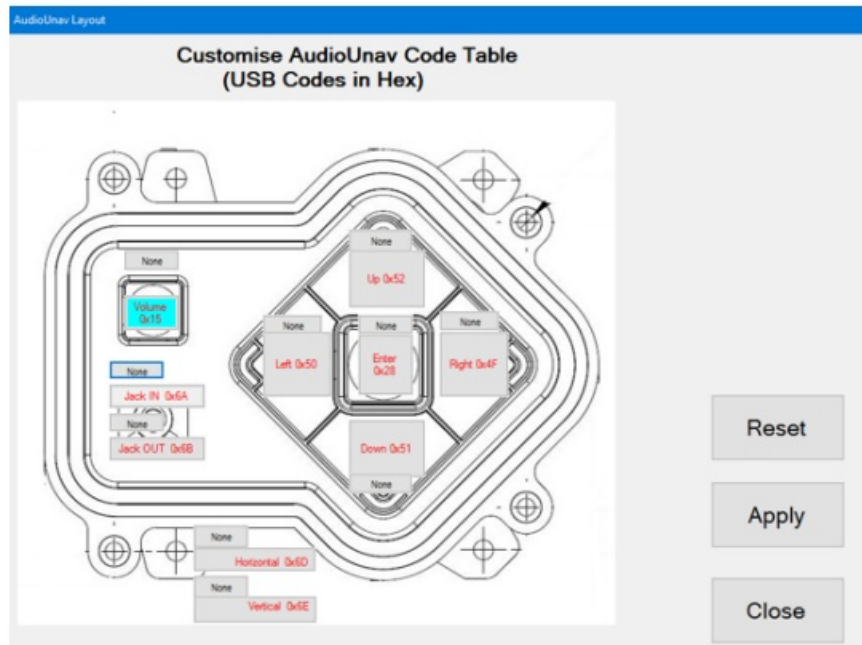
AudioUnav Layout

Customise AudioUnav Code Table
(USB Codes in Hex)

None

Up 0x52

None

Volume
0x15

None

None

None

Left 0x50

Enter
0x28

Right 0x4F

None

Jack IN 0x6A

None

Jack OUT 0x6B

Down 0x51

None

None

Horizontal 0x6D

None

Vertical 0x6E

Reset

Apply

Close